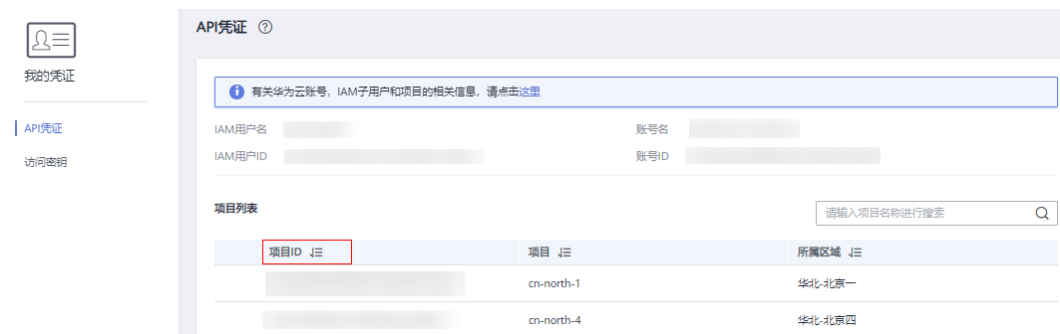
我的凭证

API凭证

访问密钥

API凭证 ⓘ

有关华为云账号，IAM子用户和项目的相关信息，请点击这里

IAM用户名 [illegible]

账号名 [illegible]

IAM用户ID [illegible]

账号ID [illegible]

项目列表

请输入项目名称进行搜索

| 项目ID | 项目 | 所属区域 |
|---|---|---|
| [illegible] | cn-north-1 | 华北-北京一 |
| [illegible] | cn-north-4 | 华北-北京四 |